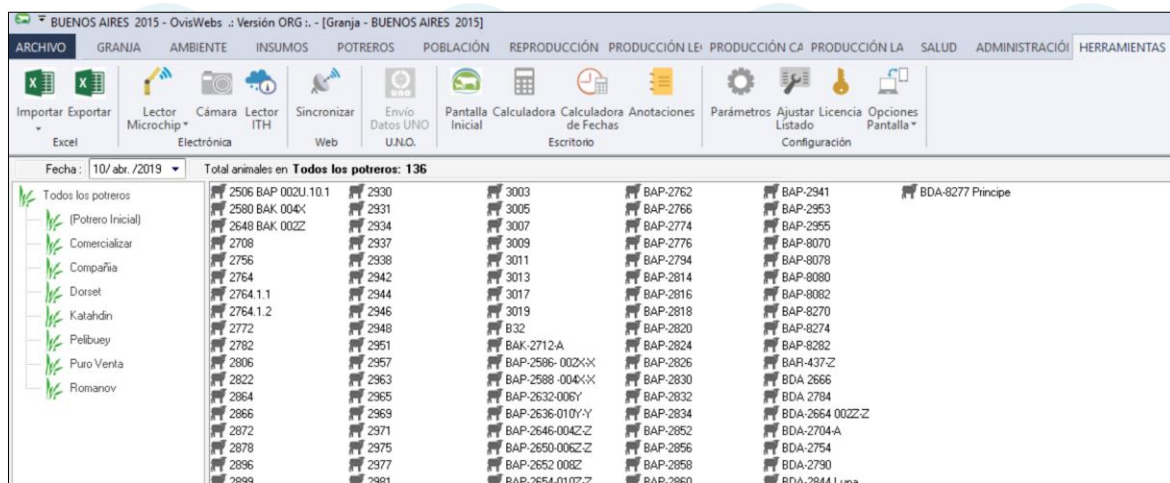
BUENOS AIRES 2015 - OvisWebs .: Versión ORG :. - [Granja - BUENOS AIRES 2015]

ARCHIVO GRANJA AMBIENTE INSUMOS POTREROS POBLACIÓN REPRODUCCIÓN PRODUCCIÓN LE PRODUCCIÓN CA PRODUCCIÓN LA SALUD ADMINISTRACIÓ HERRAMIENTAS

Importar Exportar
Excel
Lector Microchip Cámara Lector ITH
Electrónica
Sincronizar
Web
Envío Datos UNO
U.N.O.
Pantalla Inicial Calculadora Calculadora de Fechas Anotaciones
Escritorio
Parámetros Ajustar Listado Licencia Opciones Pantalla
Configuración

Fecha: 10/ abr. /2019
Total animales en **Todos los potreros: 136**

Todos los potreros
(Potrero Inicial)
Comercializar
Compañia
Dorset
Katahdin
Pelibuey
Puro Venta
Romanov

2506 BAP 002U.10.1
2580 BAK 004X
2648 BAK 002Z
2708
2756
2764
2764.1.1
2764.1.2
2772
2782
2806
2822
2864
2866
2872
2878
2896
2899

2930
2931
2934
2937
2938
2942
2944
2946
2948
2951
2957
2963
2965
2969
2971
2975
2977
2981

3003
3005
3007
3009
3011
3013
3017
3019
B32
BAK-2712-A
BAP-2586- 002X-X
BAP-2588 -004X-X
BAP-2632-006Y
BAP-2636-010Y-Y
BAP-2646-004Z-Z
BAP-2650-006Z-Z
BAP-2652 008Z
BAP-2654-010Z-Z

BAP-2762
BAP-2766
BAP-2774
BAP-2776
BAP-2794
BAP-2814
BAP-2816
BAP-2818
BAP-2820
BAP-2824
BAP-2826
BAP-2830
BAP-2832
BAP-2834
BAP-2852
BAP-2856
BAP-2858
BAP-2860

BAP-2941
BAP-2953
BAP-2955
BAP-8070
BAP-8078
BAP-8080
BAP-8082
BAP-8270
BAP-8274
BAP-8282
BAR-437-Z
BDA 2666
BDA 2784
BDA-2664 002Z-Z
BDA-2704-A
BDA-2754
BDA-2790
BDA-2844 Luna

BDA-8277 Principe